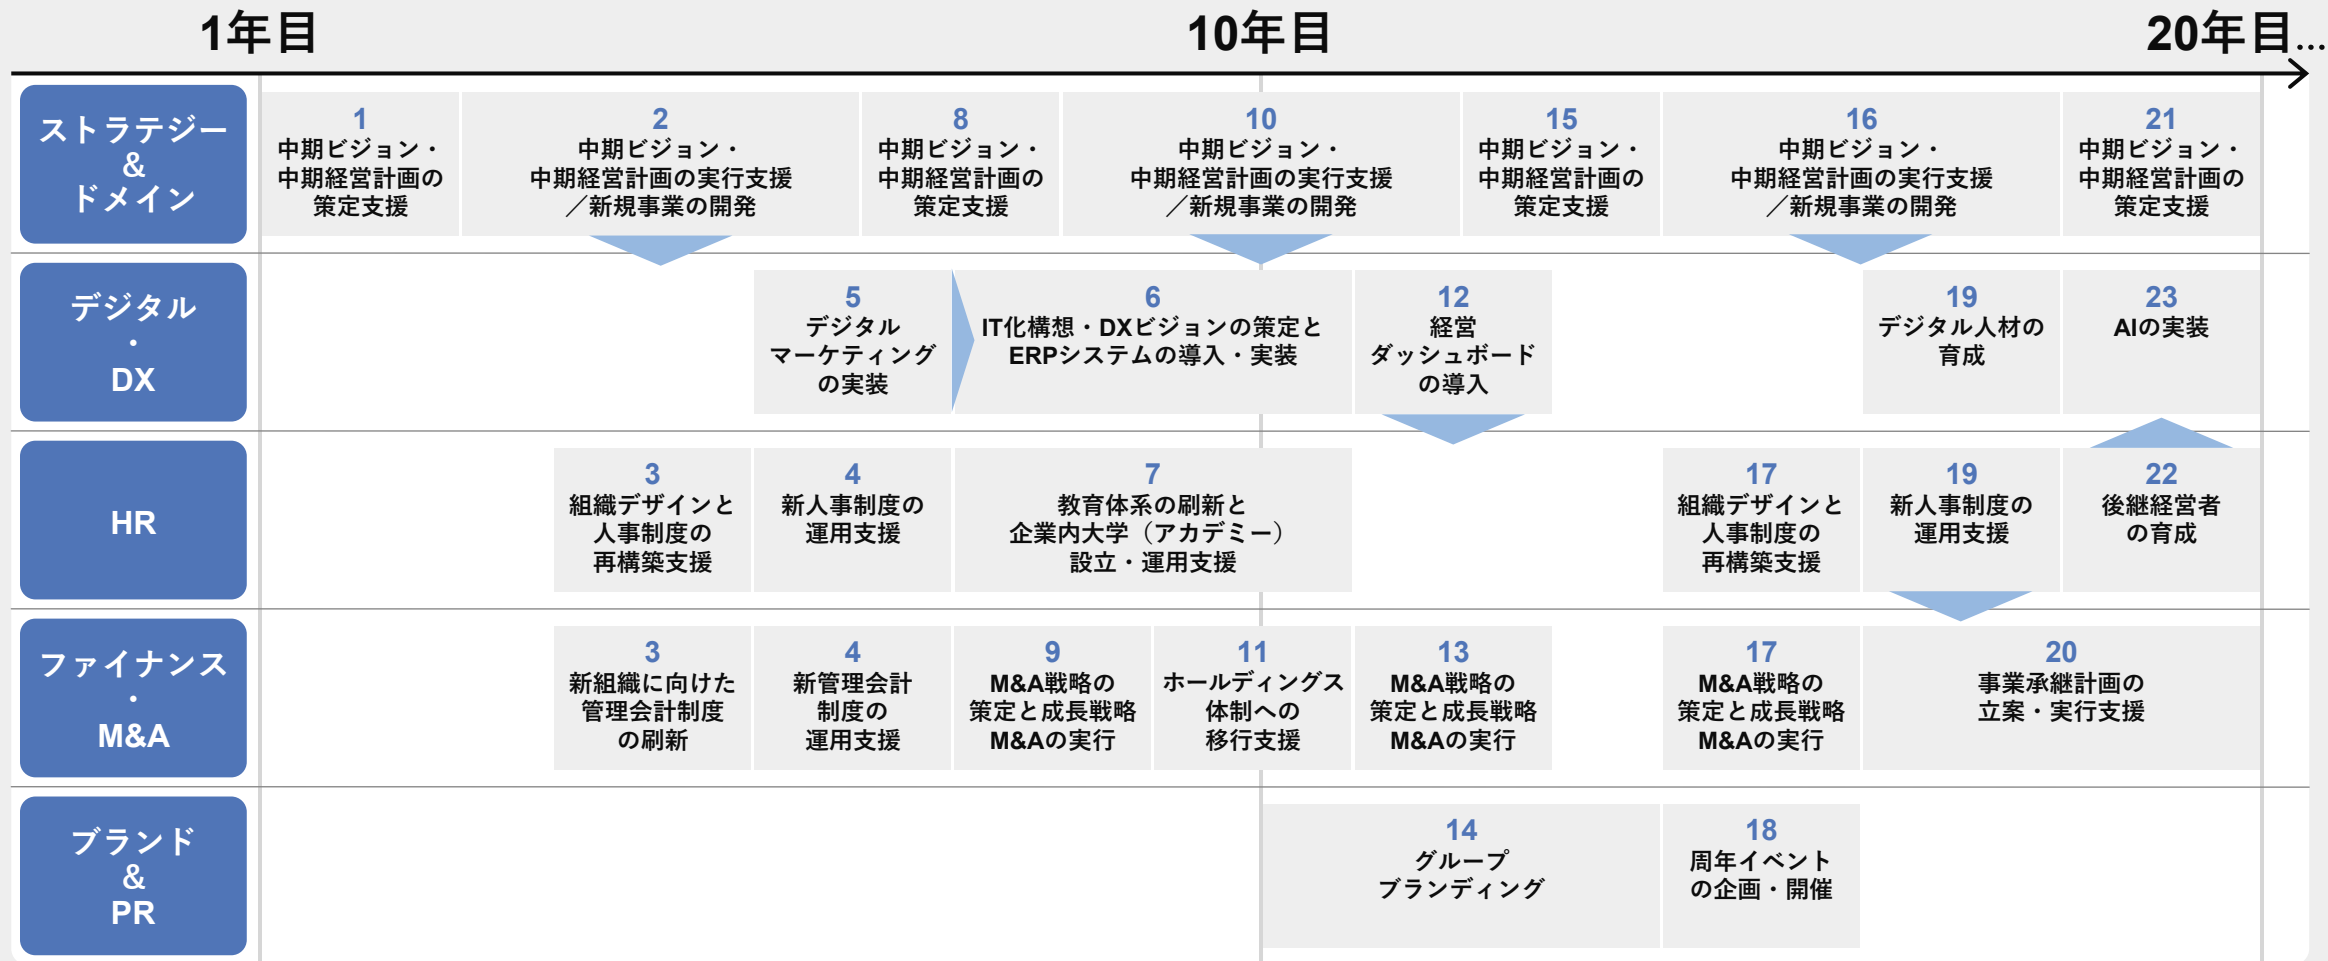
1年目 10年目 20年目...

ストラテジー & ドメイン

1
中期ビジョン・中期経営計画の策定支援

2
中期ビジョン・中期経営計画の実行支援／新規事業の開発

8
中期ビジョン・中期経営計画の策定支援

10
中期ビジョン・中期経営計画の実行支援／新規事業の開発

15
中期ビジョン・中期経営計画の策定支援

16
中期ビジョン・中期経営計画の実行支援／新規事業の開発

21
中期ビジョン・中期経営計画の策定支援

デジタル・DX

5
デジタルマーケティングの実装

6
IT化構想・DXビジョンの策定とERPシステムの導入・実装

12
経営ダッシュボードの導入

19
デジタル人材の育成

23
AIの実装

HR

3
組織デザインと人事制度の再構築支援

4
新人事制度の運用支援

7
教育体系の刷新と企業内大学（アカデミー）設立・運用支援

17
組織デザインと人事制度の再構築支援

19
新人事制度の運用支援

22
後継経営者の育成

ファイナンス・M&A

3
新組織に向けた管理会計制度の刷新

4
新管理会計制度の運用支援

9
M&A戦略の策定と成長戦略M&Aの実行

11
ホールディングス体制への移行支援

13
M&A戦略の策定と成長戦略M&Aの実行

17
M&A戦略の策定と成長戦略M&Aの実行

20
事業承継計画の立案・実行支援

ブランド & PR

14
グループブランディング

18
周年イベントの企画・開催